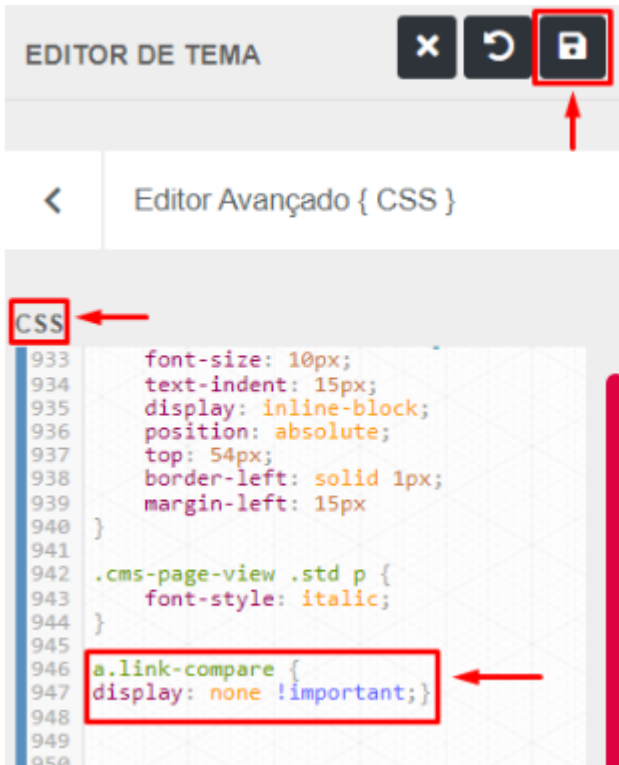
EDITOR DE TEMA

Editor Avançado { CSS }

CSS

933 font-size: 10px;
934 text-indent: 15px;
935 display: inline-block;
936 position: absolute;
937 top: 54px;
938 border-left: solid 1px;
939 margin-left: 15px
940 }
941
942 .cms-page-view .std p {
943 font-style: italic;
944 }
945
946 a.link-compare {
947 display: none !important;}
948
949
950